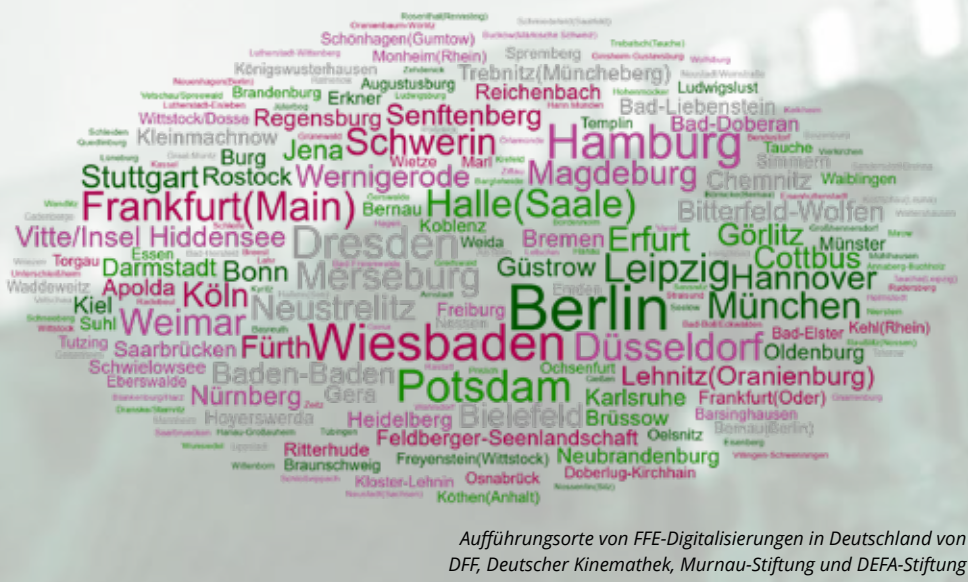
Rosenthal(Rennsteig)
Oranienbaum-Wörlitz
Schönhagen(Gumtow)
Monheim(Rhein)
Spremberg
Trebnitz(Müncheberg)
Königswusterhausen
Augustusburg
Ludwigslust
Brandenburg
Erkner
Reichenbach
Wittstock/Dosse
Bad-Liebenstein
Regensburg
Senftenberg
Templin
Kleinmachnow
Bad-Doberan
Hamburg
Schwerin
Jena
Burg
Simmern
Stuttgart
Rostock
Wernigerode
Magdeburg
Chemnitz
Waiblingen
Tauche
Frankfurt(Main)
Halle(Saale)
Bernau
Bitterfeld-Wolfen
Koblenz
Vitte/Insel Hiddensee
Dresden
Bremen
Erfurt
Görlitz
Münster
Torgau
Essen
Cottbus
Darmstadt
Bonn
Weida
Leipzig
Hannover
Merseburg
Güstrow
Waddeweitz
Apolda
Kiel
Köln
Berlin
Neustrelitz
München
Suhl
Weimar
Freiburg
Kehl(Rhein)
Tutzing
Bad-Elster
Saarbrücken
Fürth
Wiesbaden
Düsseldorf
Oldenburg
Schwielowsee
Eberswalde
Baden-Baden
Ochsenfurt
Lehnitz(Oranienburg)
Potsdam
Nürnberg
Gera
Karlsruhe
Frankfurt(Oder)
Hoyerswerda
Bielefeld
Brüssow
Barsinghausen
Heidelberg
Ritterhude
Feldberger-Seenlandschaft
Oelsnitz
Braunschweig
Freyenstein(Wittstock)
Neubrandenburg
Kloster-Lehnin
Osnabrück
Doberlug-Kirchhain
Köthen(Anhalt)

Aufführungsorte von FFE-Digitalisierungen in Deutschland von DFF, Deutscher Kinemathek, Murnau-Stiftung und DEFA-Stiftung